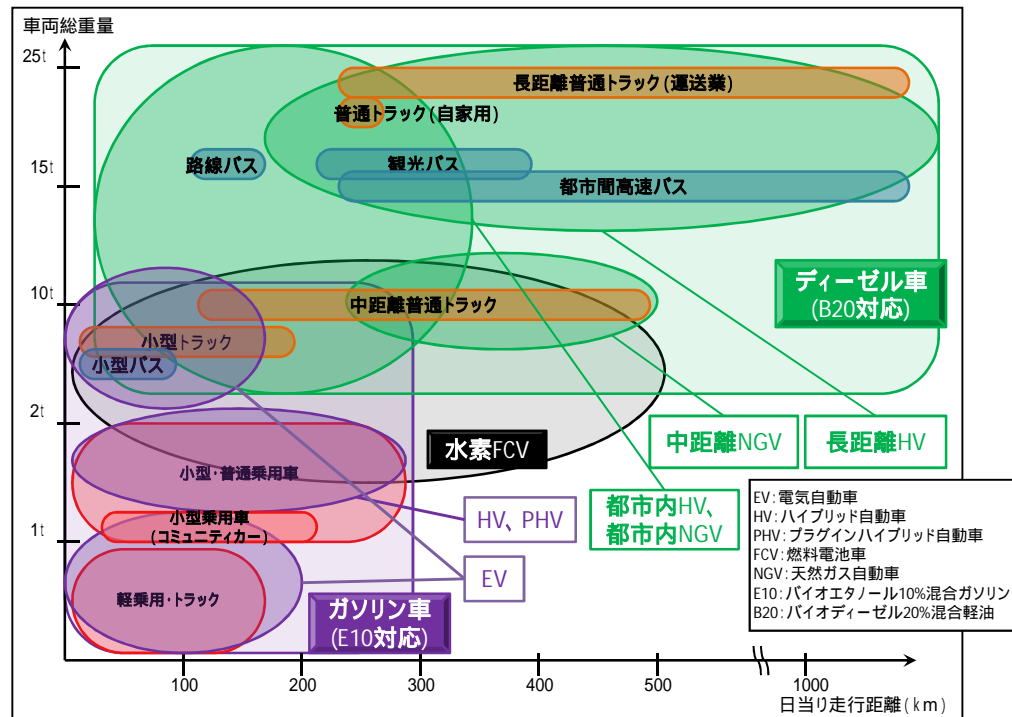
車両総重量

25t

15t

10t

2t

1t

長距離普通トラック(運送業)

普通トラック(自家用)

路線バス

観光バス

都市間高速バス

ディーゼル車
(B20対応)

中距離普通トラック

小型トラック

小型バス

水素FCV

中距離NGV

長距離HV

小型・普通乗用車

小型乗用車
(コミュニティカー)

HV、PHV

都市内HV、
都市内NGV

EV

軽乗用・トラック

ガソリン車
(E10対応)

EV:電気自動車
HV:ハイブリッド自動車
PHV:プラグインハイブリッド自動車
FCV:燃料電池車
NGV:天然ガス自動車
E10:バイオエタノール10%混合ガソリン
B20:バイオディーゼル20%混合軽油

100

200

300

400

500

1000

日当り走行距離(km)